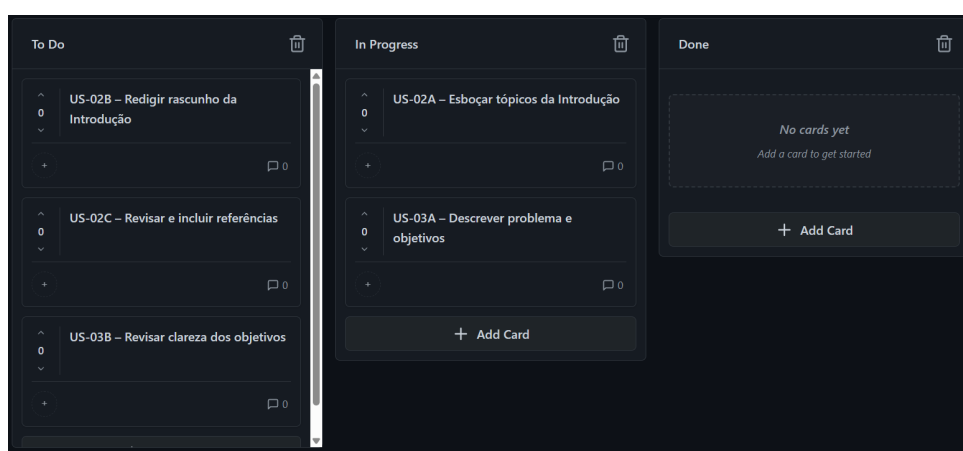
To Do

0
US-02B – Redigir rascunho da Introdução
+
0

0
US-02C – Revisar e incluir referências
+
0

0
US-03B – Revisar clareza dos objetivos
+
0

In Progress

0
US-02A – Esboçar tópicos da Introdução
+
0

0
US-03A – Descrever problema e objetivos
+
0

+ Add Card

Done

No cards yet
Add a card to get started

+ Add Card